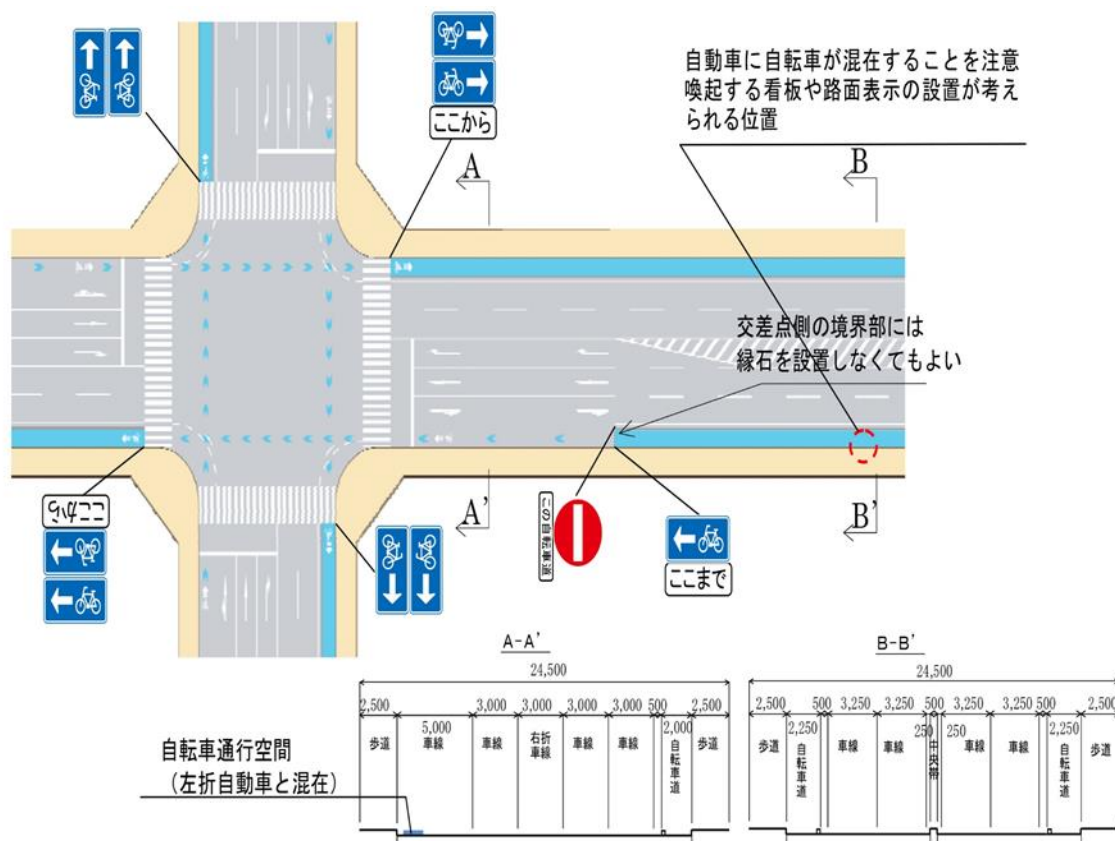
ここから

自動車に自転車が混在することを注意喚起する看板や路面表示の設置が考えられる位置

A

B

交差点側の境界部には縁石を設置しなくてもよい

ここから

A'

この自転車道

ここまで

B'

A-A'

24,500

| 2,500 | 5,000 | 3,000 | 3,000 | 3,000 | 3,000 | 500 | 2,000 | 2,500 |
|---|---|---|---|---|---|---|---|---|
| 歩道 | 車線 | 車線 | 右折車線 | 車線 | 車線 | | 自転車道 | 歩道 |

B-B'

24,500

| 2,500 | 500 | 2,250 | 3,250 | 3,250 | 250 | 500 | 250 | 3,250 | 3,250 | 500 | 2,250 | 2,500 |
|---|---|---|---|---|---|---|---|---|---|---|---|---|
| 歩道 | | 自転車道 | 車線 | 車線 | | 中央帯 | | 車線 | 車線 | | 自転車道 | 歩道 |

自転車通行空間
（左折自動車と混在）